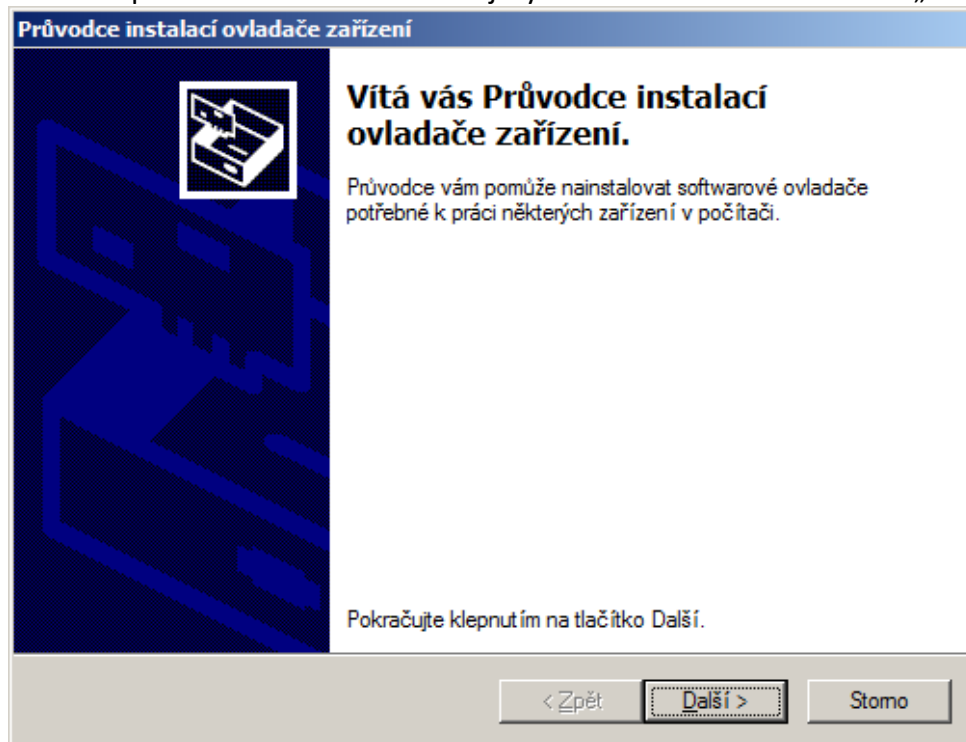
Průvodce instalací ovladače zařízení

Vítá vás Průvodce instalací ovladače zařízení.

Průvodce vám pomůže nainstalovat softwarové ovladače potřebné k práci některých zařízení v počítači.

Pokračujte klepnutím na tlačítko Další.

< Zpět

Další >

Storno